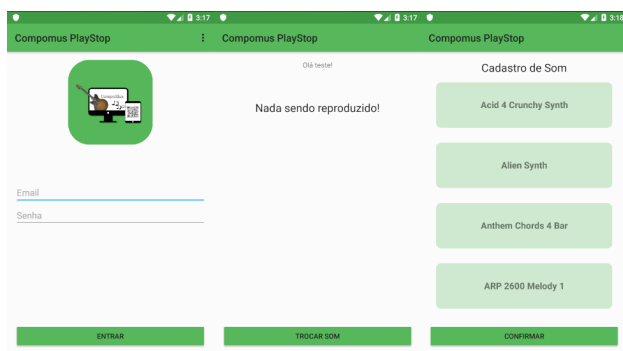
3:17
Compomus PlayStop
CompoBox
Email
Senha
ENTRAR

3:17
Compomus PlayStop
Olá teste!
Nada sendo reproduzido!
TROCAR SOM

3:18
Compomus PlayStop
Cadastro de Som
Acid 4 Crunchy Synth
Alien Synth
Anthem Chords 4 Bar
ARP 2600 Melody 1
CONFIRMAR